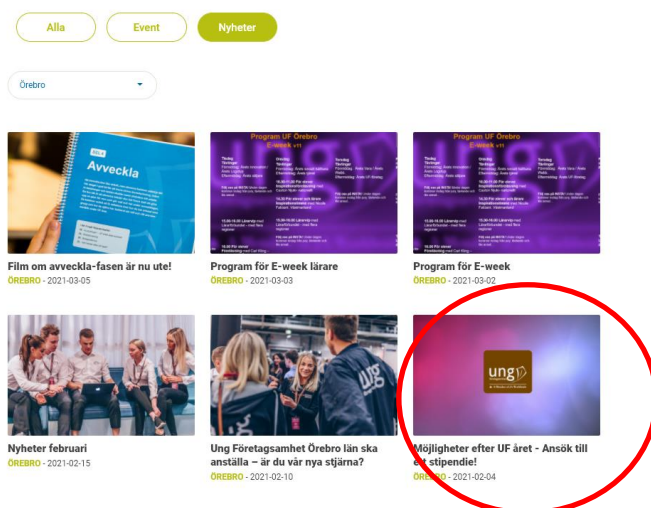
Alla Event Nyheter

Örebro

Avveckla

Film om avveckla-fasen är nu ute!
ÖREBRO - 2021-03-05

Program UF Örebro
E-week v11

Program för E-week lärare
ÖREBRO - 2021-03-03

Program UF Örebro
E-week v11

Program för E-week
ÖREBRO - 2021-03-02

Nyheter februari
ÖREBRO - 2021-02-15

Ung Företagsamhet Örebro län ska anställa – är du vår nya stjärna?
ÖREBRO - 2021-02-10

ung

Möjligheter efter UF året - Ansök till ett stipendie!
ÖREBRO - 2021-02-04